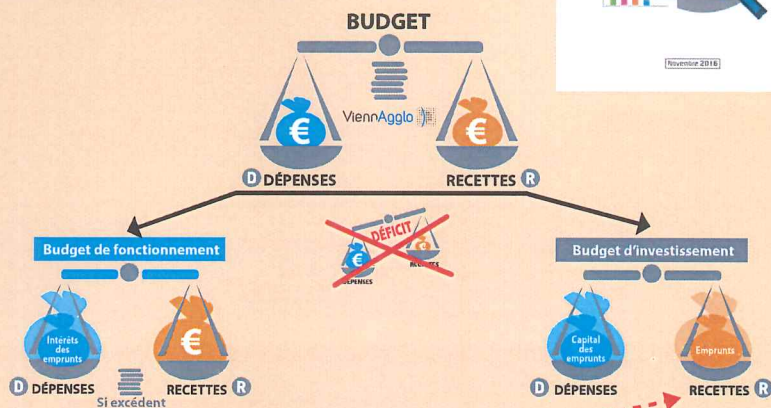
BUDGET

Novembre 2016

ViennAgglo

€

€

D DÉPENSES

RECETTES R

DÉFICIT

DÉPENSES

RECETTES

Budget de fonctionnement

Intérêts des emprunts

€

D DÉPENSES

Si excédent

RECETTES R

Budget d'investissement

Capital des emprunts

Emprunts

D DÉPENSES

RECETTES R